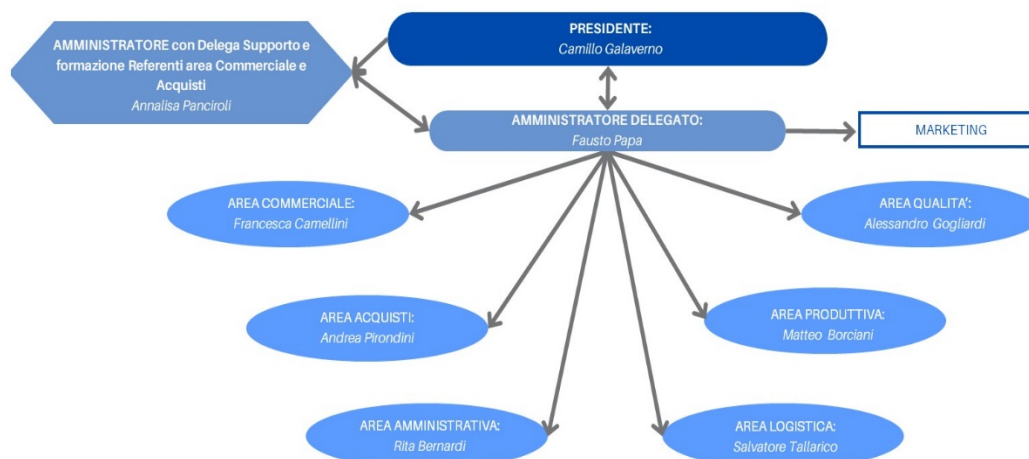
AMMINISTRATORE con Delega Supporto e formazione Referenti area Commerciale e Acquisti
Annalisa Panciroli

PRESIDENTE:
Camillo Galaverno

AMMINISTRATORE DELEGATO:
Fausto Papa

MARKETING

AREA COMMERCIALE:
Francesca Camellini

AREA QUALITA':
Alessandro Gogliardi

AREA ACQUISTI:
Andrea Pirondini

AREA PRODUTTIVA:
Matteo Borciani

AREA AMMINISTRATIVA:
Rita Bernardi

AREA LOGISTICA:
Salvatore Tallarico